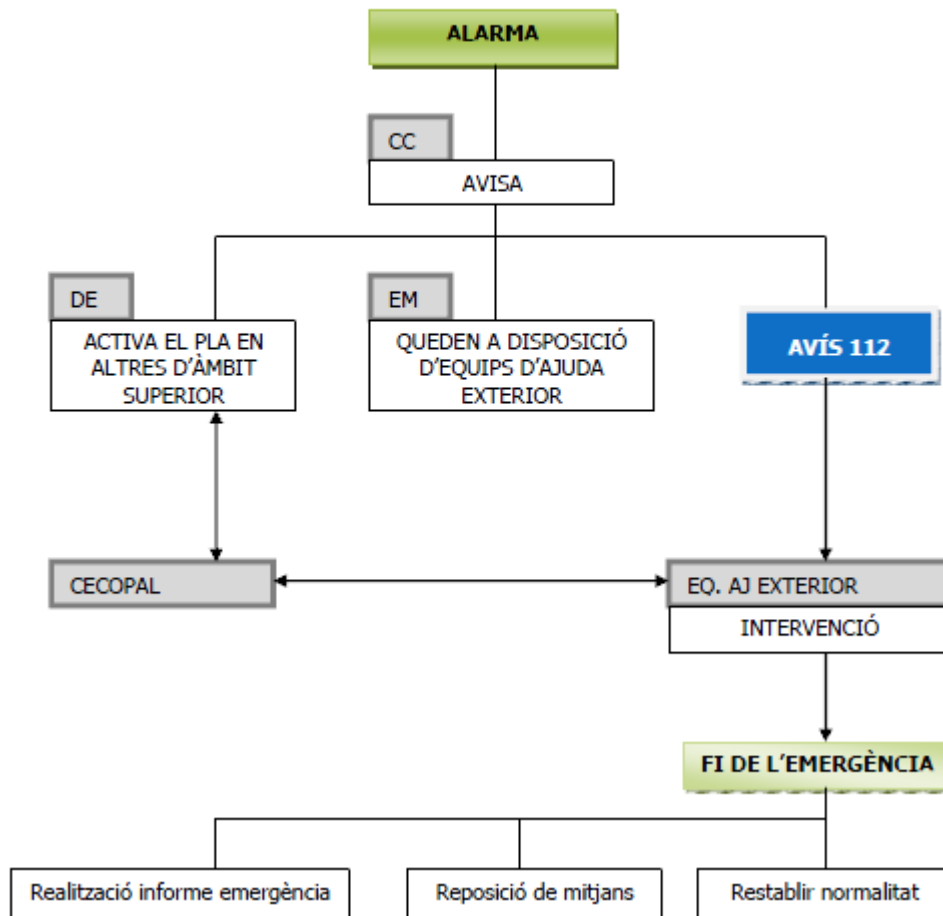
ALARMA

CC

AVISA

DE

ACTIVA EL PLA EN ALTRES D'ÀMBIT SUPERIOR

EM

QUEDEN A DISPOSICIÓ D'EQUIPS D'AJUDA EXTERIOR

AVÍS 112

CECOPAL

EQ. AJ EXTERIOR

INTERVENCIÓ

FI DE L'EMERGÈNCIA

Realització informe emergència

Reposició de mitjans

Restablir normalitat